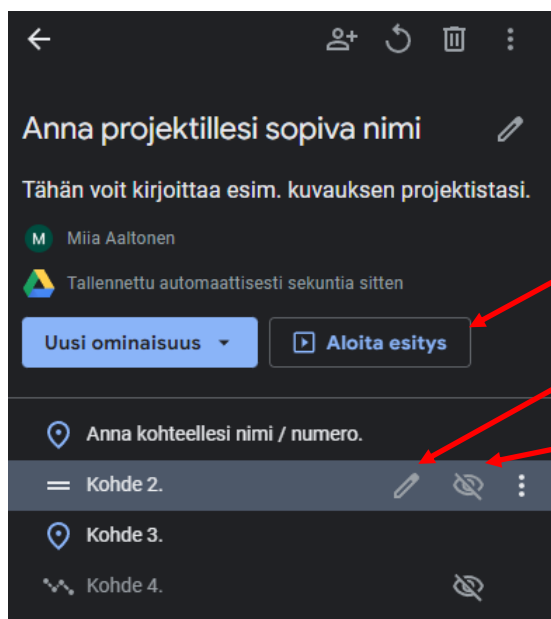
Anna projektillesi sopiva nimi

Tähän voit kirjoittaa esim. kuvauksen projektistasi.

M Miia Aaltonen

Tallennettu automaattisesti sekuntia sitten

Uusi ominaisuus

Aloita esitys

Anna kohteellesi nimi / numero.

Kohde 2.

Kohde 3.

Kohde 4.